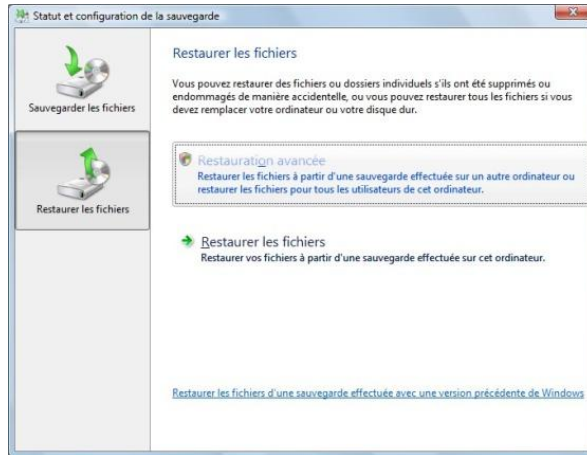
Statut et configuration de la sauvegarde

Sauvegarder les fichiers

Restaurer les fichiers

Restaurer les fichiers

Vous pouvez restaurer des fichiers ou dossiers individuels s'ils ont été supprimés ou endommagés de manière accidentelle, ou vous pouvez restaurer tous les fichiers si vous devez remplacer votre ordinateur ou votre disque dur.

Restauration avancée
Restaurer les fichiers à partir d'une sauvegarde effectuée sur un autre ordinateur ou restaurer les fichiers pour tous les utilisateurs de cet ordinateur.

Restaurer les fichiers
Restaurer vos fichiers à partir d'une sauvegarde effectuée sur cet ordinateur.

Restaurer les fichiers d'une sauvegarde effectuée avec une version précédente de Windows